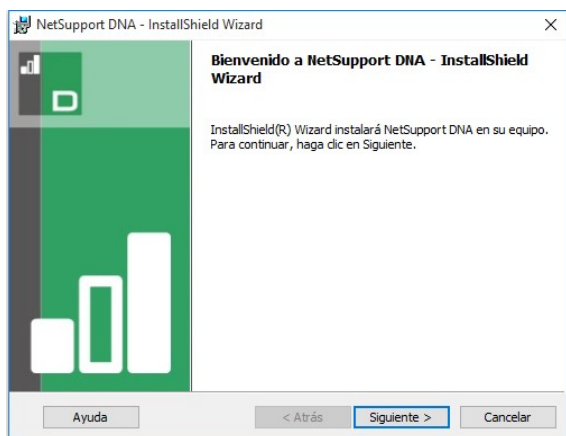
NetSupport DNA - InstallShield Wizard

×

Bienvenido a NetSupport DNA - InstallShield Wizard

InstallShield(R) Wizard instalará NetSupport DNA en su equipo. Para continuar, haga clic en Siguiente.

Ayuda

< Atrás

Siguiente >

Cancelar